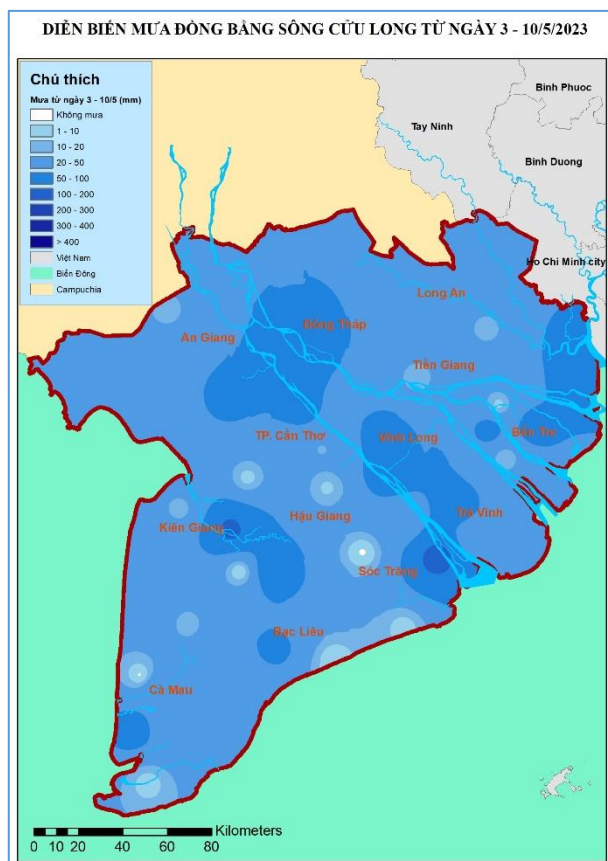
DIỄN BIẾN MƯA ĐỒNG BẰNG SÔNG CỬU LONG TỪ NGÀY 3 - 10/5/2023

Chú thích
Mưa từ ngày 3 - 10/5 (mm)
Không mưa
1 - 10
10 - 20
20 - 50
50 - 100
100 - 200
200 - 300
300 - 400
> 400
Việt Nam
Biển Đông
Campuchia

Binh Phuoc
Tay Ninh
Binh Duong
Ho Chi Minh city
Long An
An Giang
Đồng Tháp
Tiền Giang
TP. Cần Thơ
Vĩnh Long
Bến Tre
Kiên Giang
Hậu Giang
Trà Vinh
Sóc Trăng
Bạc Liêu
Cà Mau

Kilometers
0 10 20 40 60 80